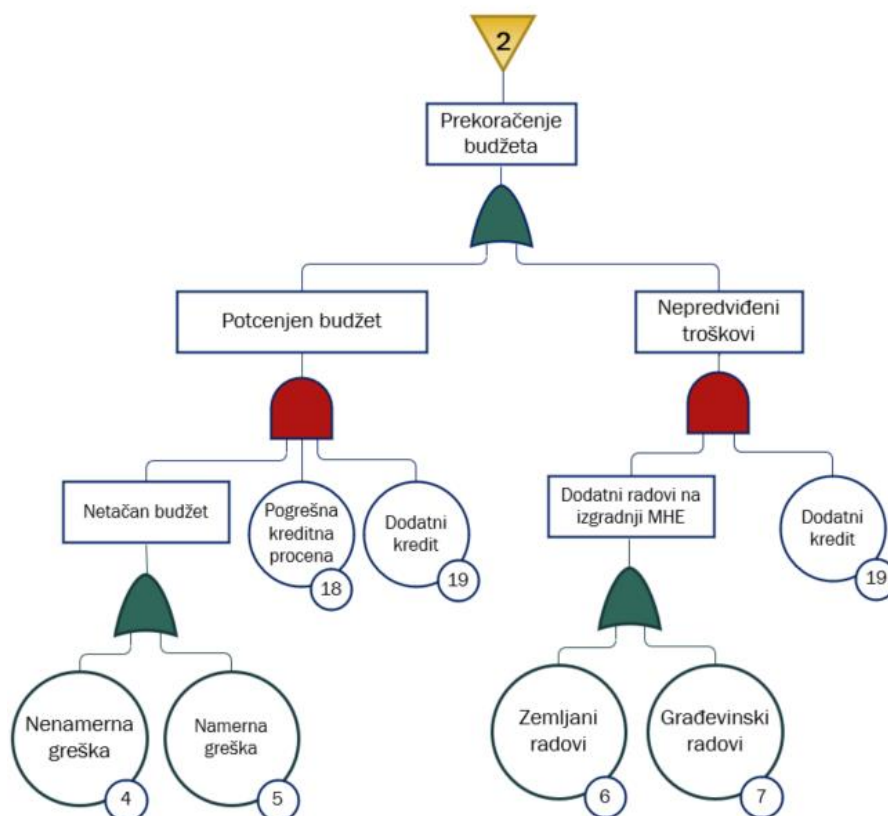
2

Prekoračenje budžeta

Potcenjen budžet

Nepredviđeni troškovi

Netačan budžet

Pogrešna kreditna procena
18

Dodatni kredit
19

Dodatni radovi na izgradnji MHE

Dodatni kredit
19

Nenamerna greška
4

Namerna greška
5

Zemljani radovi
6

Građevinski radovi
7